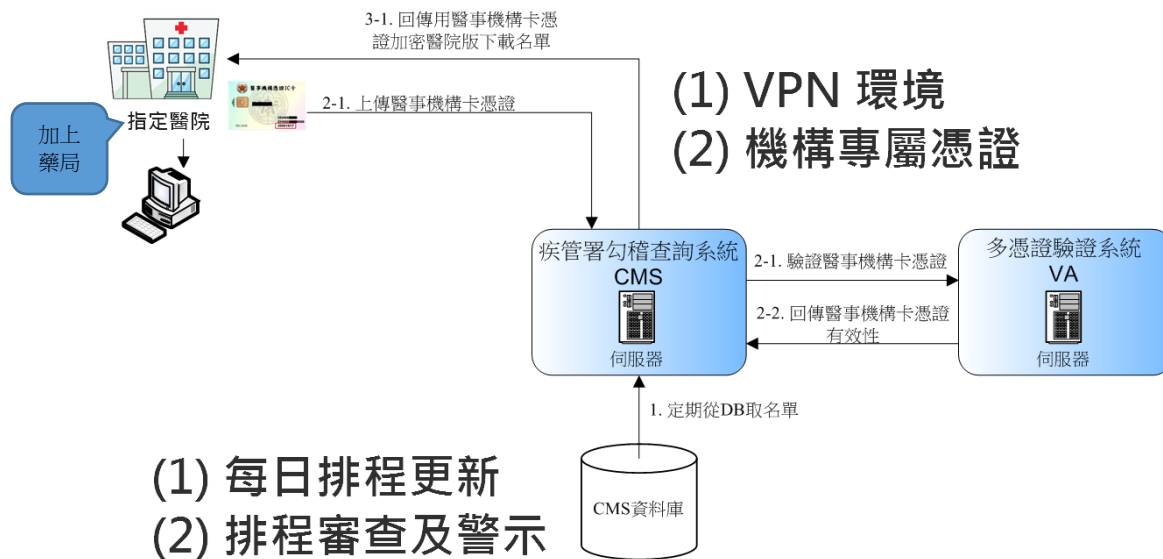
3-1. 回傳用醫事機構卡憑證加密醫院版下載名單

(1) VPN 環境
(2) 機構專屬憑證

醫事機構憑證IC卡

2-1. 上傳醫事機構卡憑證

指定醫院

加上藥局

疾管署勾稽查詢系統
CMS
伺服器

2-1. 驗證醫事機構卡憑證

2-2. 回傳醫事機構卡憑證有效性

多憑證驗證系統
VA
伺服器

1. 定期從DB取名單

(1) 每日排程更新
(2) 排程審查及警示

CMS資料庫